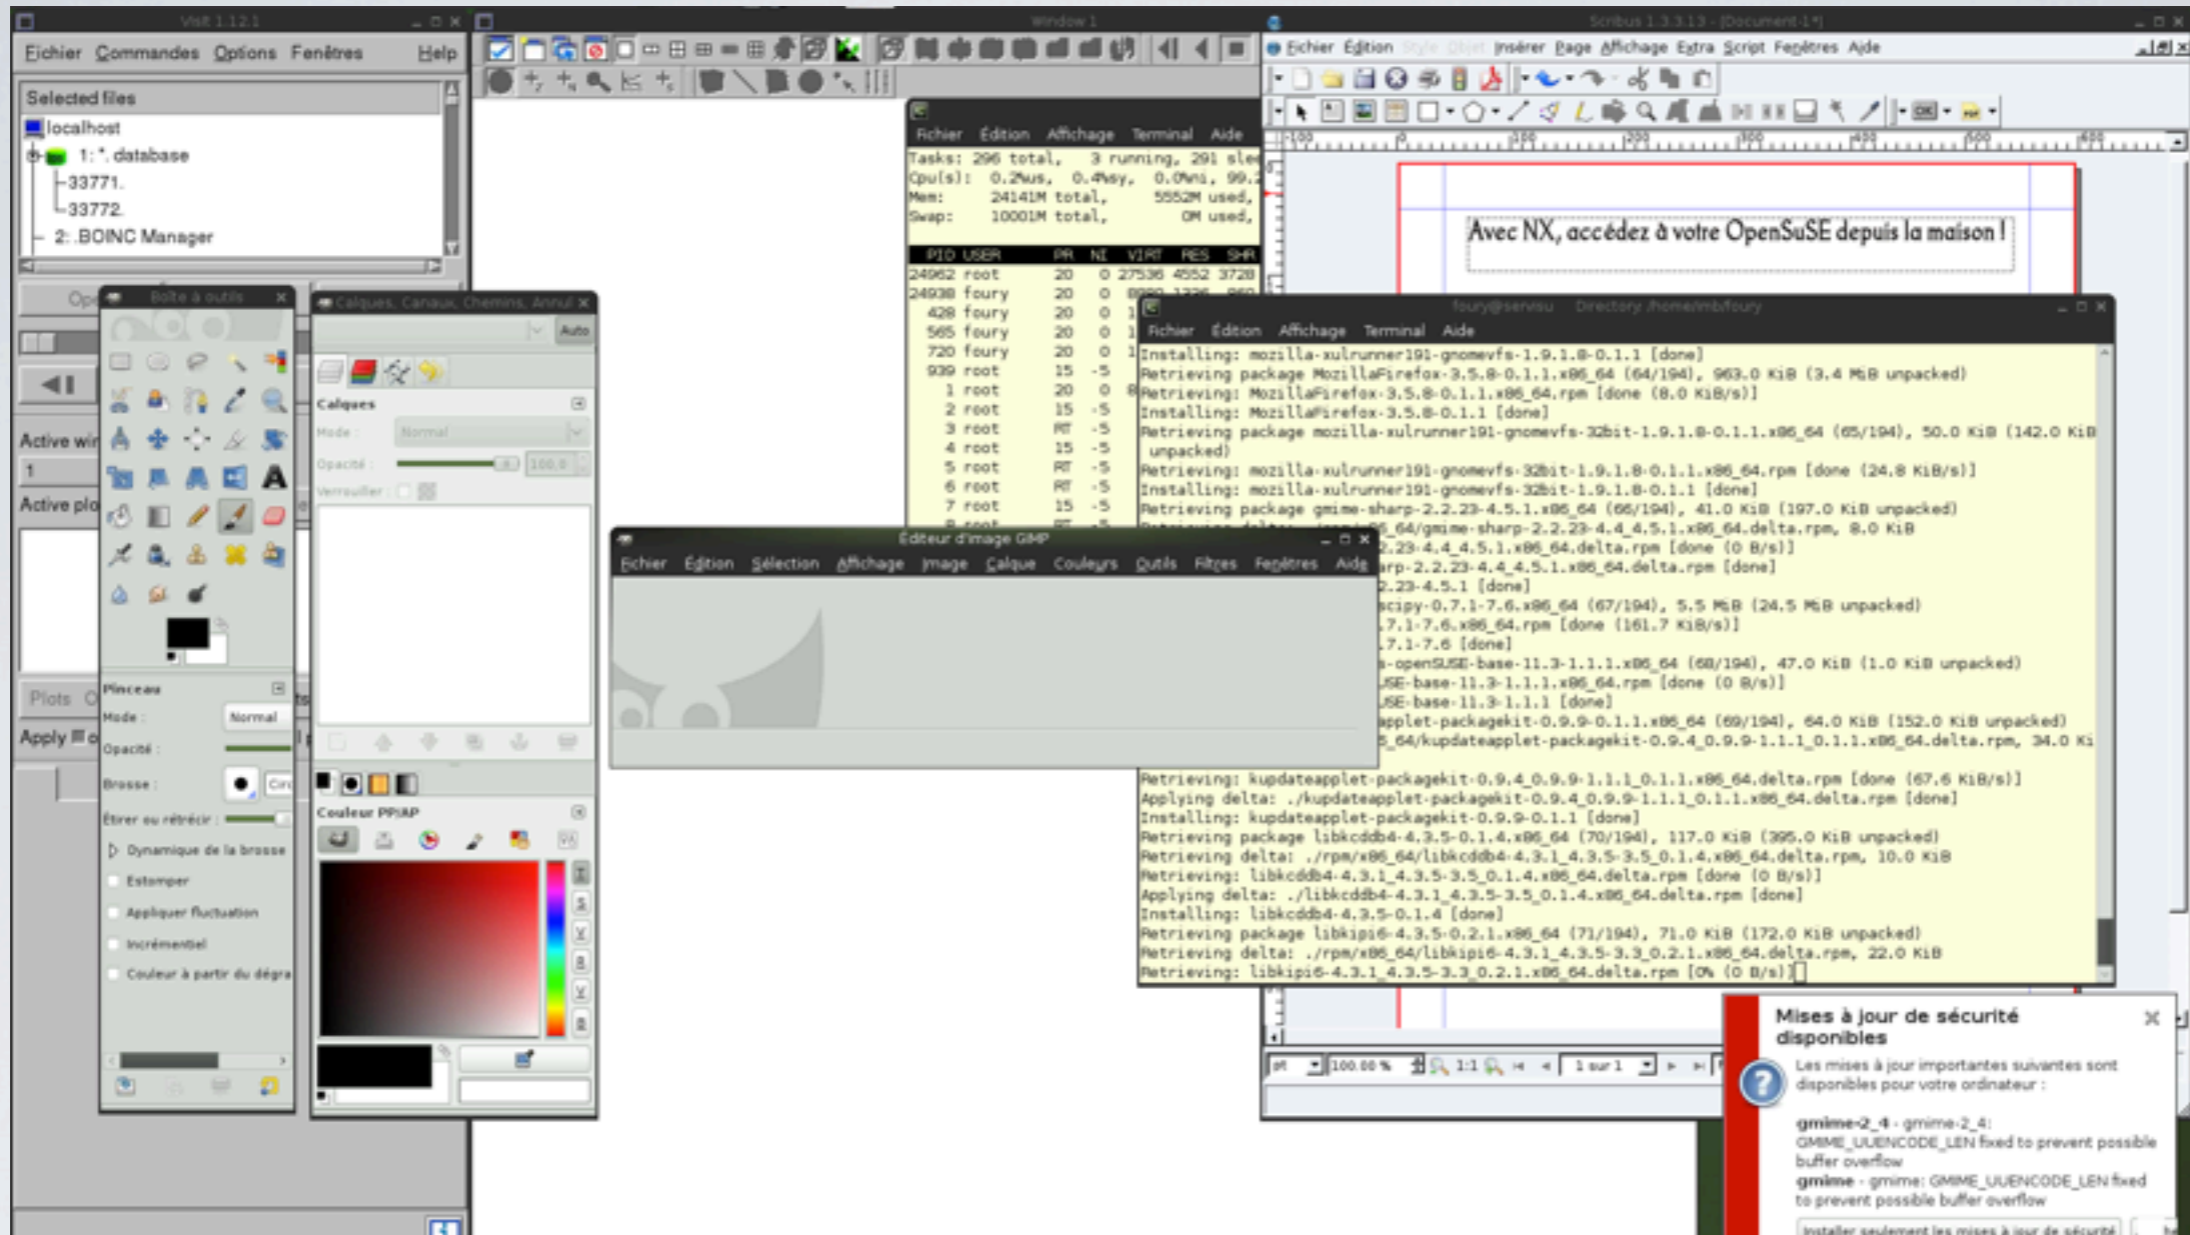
VisIt 1.12.1

Fichier Commandes Options Fenêtres Help

Selected files

localhost

1: *. database

33771.

33772.

2: .BOINC Manager

Active wi

1

Active plo

Plots

Apply

Boîte à outils

Pinceau

Mode : Normal

Opacité :

Brosse :

Étirer ou rétrécir :

Dynamique de la brosse

Estomper

Appliquer fluctuation

Incrémentiel

Couleur à partir du dégra

Calques, Canaux, Chemins, Annul

Auto

Calques

Mode : Normal

Opacité : 100.0

Verrouiller :

Couleur PP/AP

Window 1

Fichier Édition Affichage Terminal Aide

Tasks: 296 total, 3 running, 291 sle

Cpu(s): 0.2%us, 0.4%sy, 0.0%ni, 99.2

Mem: 24141M total, 5552M used,

Swap: 10001M total, 0M used,

| PID | USER | PR | NI | VIRT | RES | SHR |
|---|---|---|---|---|---|---|
| 24962 | root | 20 | 0 | 27536 | 4552 | 3728 |
| 24938 | foury | 20 | 0 | | | |
| 428 | foury | 20 | 0 | | | |
| 565 | foury | 20 | 0 | | | |
| 720 | foury | 20 | 0 | | | |
| 939 | root | 15 | -5 | | | |
| 1 | root | 20 | 0 | | | |
| 2 | root | 15 | -5 | | | |
| 3 | root | RT | -5 | | | |
| 4 | root | 15 | -5 | | | |
| 5 | root | RT | -5 | | | |
| 6 | root | RT | -5 | | | |
| 7 | root | 15 | -5 | | | |

Éditeur d'image GIMP

Fichier Édition Sélection Affichage Image Calque Couleurs Outils Filtres Fenêtres Aide

Scribus 1.3.3.13 - [Document-1*]

Fichier Édition Style Objet Insérer Page Affichage Extra Script Fenêtres Aide

Avec NX, accédez à votre OpenSuSE depuis la maison !

pt 100.00 % 1:1 1 sur 1

foury@servisu Directory /home/mb/foury

Fichier Édition Affichage Terminal Aide

Installing: mozilla-xulrunner191-gnomevfs-1.9.1.8-0.1.1 [done]
Retrieving package MozillaFirefox-3.5.8-0.1.1.x86_64 (64/194), 963.0 KiB (3.4 MiB unpacked)
Retrieving: MozillaFirefox-3.5.8-0.1.1.x86_64.rpm [done (8.0 KiB/s)]
Installing: MozillaFirefox-3.5.8-0.1.1 [done]
Retrieving package mozilla-xulrunner191-gnomevfs-32bit-1.9.1.8-0.1.1.x86_64 (65/194), 50.0 KiB (142.0 KiB unpacked)
Retrieving: mozilla-xulrunner191-gnomevfs-32bit-1.9.1.8-0.1.1.x86_64.rpm [done (24.8 KiB/s)]
Installing: mozilla-xulrunner191-gnomevfs-32bit-1.9.1.8-0.1.1 [done]
Retrieving package gmime-sharp-2.2.23-4.5.1.x86_64 (66/194), 41.0 KiB (197.0 KiB unpacked)
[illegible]_64/gmime-sharp-2.2.23-4.4_4.5.1.x86_64.delta.rpm, 8.0 KiB
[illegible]2.23-4.4_4.5.1.x86_64.delta.rpm [done (0 B/s)]
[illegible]arp-2.2.23-4.4_4.5.1.x86_64.delta.rpm [done]
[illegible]2.23-4.5.1 [done]
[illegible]scipy-0.7.1-7.6.x86_64 (67/194), 5.5 MiB (24.5 MiB unpacked)
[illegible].7.1-7.6.x86_64.rpm [done (161.7 KiB/s)]
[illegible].7.1-7.6 [done]
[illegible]s-openSUSE-base-11.3-1.1.1.x86_64 (68/194), 47.0 KiB (1.0 KiB unpacked)
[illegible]USE-base-11.3-1.1.1.x86_64.rpm [done (0 B/s)]
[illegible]USE-base-11.3-1.1.1 [done]
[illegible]applet-packagekit-0.9.9-0.1.1.x86_64 (69/194), 64.0 KiB (152.0 KiB unpacked)
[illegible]5_64/kupdateapplet-packagekit-0.9.4_0.9.9-1.1.1_0.1.1.x86_64.delta.rpm, 34.0 Ki
Retrieving: kupdateapplet-packagekit-0.9.4_0.9.9-1.1.1_0.1.1.x86_64.delta.rpm [done (67.6 KiB/s)]
Applying delta: ./kupdateapplet-packagekit-0.9.4_0.9.9-1.1.1_0.1.1.x86_64.delta.rpm [done]
Installing: kupdateapplet-packagekit-0.9.9-0.1.1 [done]
Retrieving package libkcddb4-4.3.5-0.1.4.x86_64 (70/194), 117.0 KiB (395.0 KiB unpacked)
Retrieving delta: ./rpm/x86_64/libkcddb4-4.3.1_4.3.5-3.5_0.1.4.x86_64.delta.rpm, 10.0 KiB
Retrieving: libkcddb4-4.3.1_4.3.5-3.5_0.1.4.x86_64.delta.rpm [done (0 B/s)]
Applying delta: ./libkcddb4-4.3.1_4.3.5-3.5_0.1.4.x86_64.delta.rpm [done]
Installing: libkcddb4-4.3.5-0.1.4 [done]
Retrieving package libkipi6-4.3.5-0.2.1.x86_64 (71/194), 71.0 KiB (172.0 KiB unpacked)
Retrieving delta: ./rpm/x86_64/libkipi6-4.3.1_4.3.5-3.3_0.2.1.x86_64.delta.rpm, 22.0 KiB
Retrieving: libkipi6-4.3.1_4.3.5-3.3_0.2.1.x86_64.delta.rpm [0% (0 B/s)]

Mises à jour de sécurité disponibles

Les mises à jour importantes suivantes sont disponibles pour votre ordinateur :

gmime-2_4 - gmime-2_4: GMIME_UUENCODE_LEN fixed to prevent possible buffer overflow
gmime - gmime: GMIME_UUENCODE_LEN fixed to prevent possible buffer overflow

Installer seulement les mises à jour de sécurité